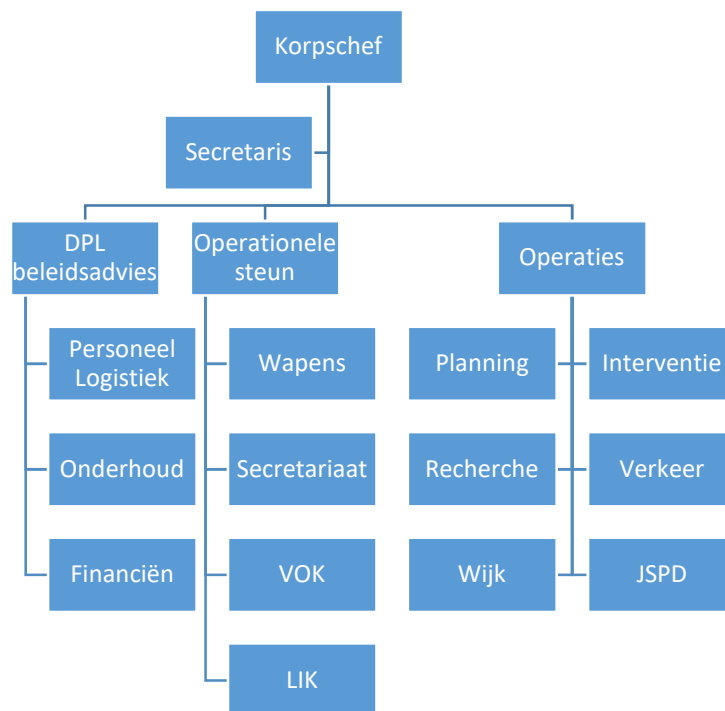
Korpschef

Secretaris

DPL beleidsadvies

Operationele steun

Operaties

Personeel Logistiek

Onderhoud

Financiën

Wapens

Secretariaat

VOK

LIK

Planning

Recherche

Wijk

Interventie

Verkeer

JSPD